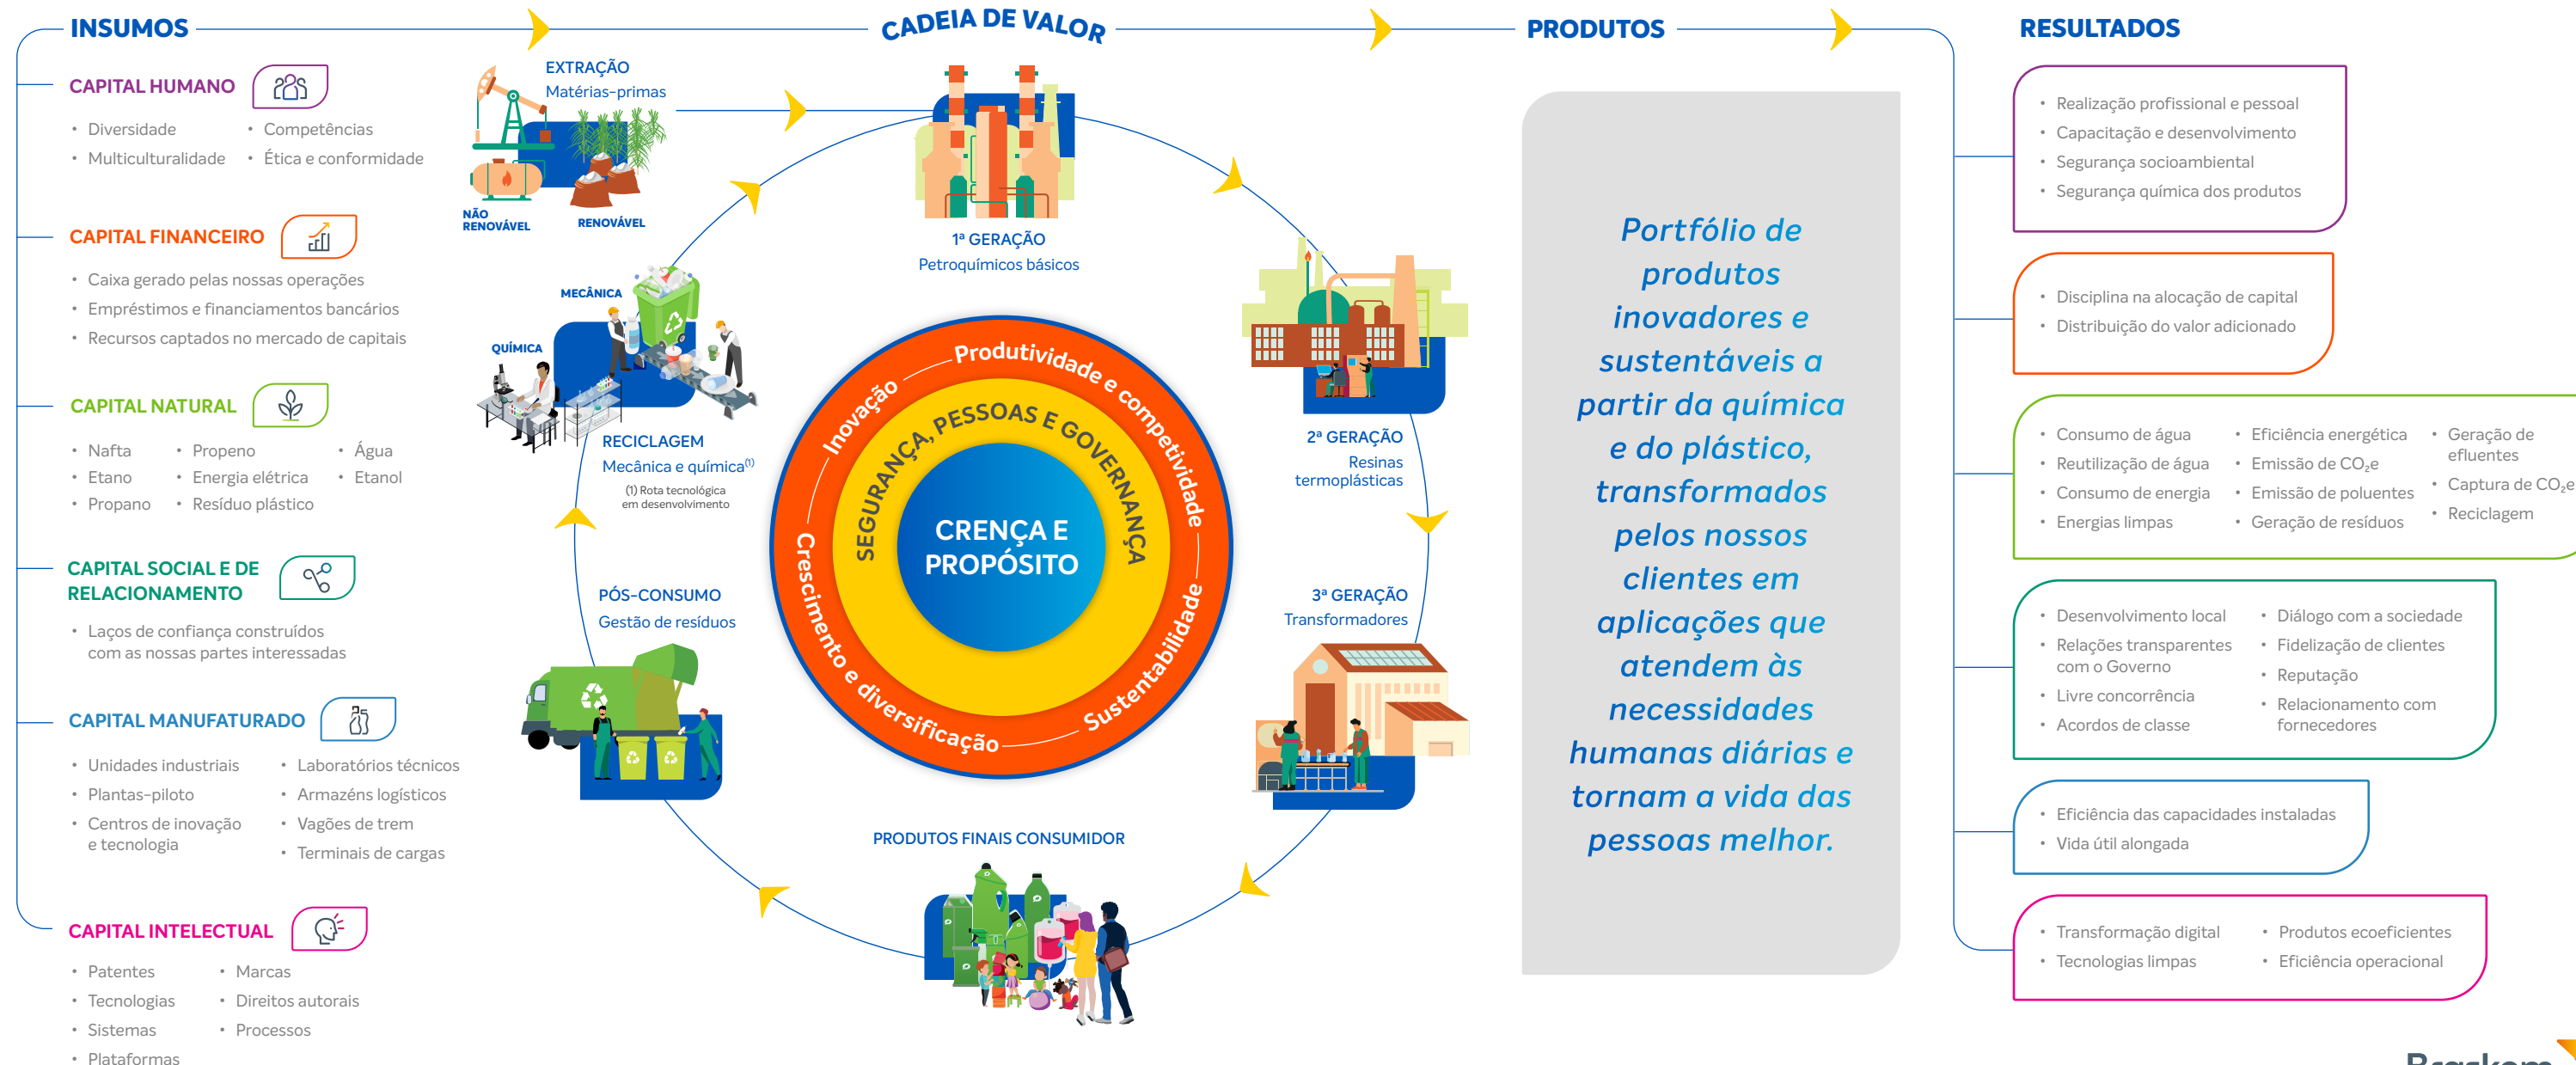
INSUMOS

CADEIA DE VALOR

PRODUTOS

RESULTADOS

CAPITAL HUMANO

• Diversidade
• Multiculturalidade
• Competências
• Ética e conformidade

CAPITAL FINANCEIRO

• Caixa gerado pelas nossas operações
• Empréstimos e financiamentos bancários
• Recursos captados no mercado de capitais

CAPITAL NATURAL

• Nafta
• Etano
• Propano
• Propeno
• Energia elétrica
• Resíduo plástico
• Água
• Etanol

CAPITAL SOCIAL E DE RELACIONAMENTO

• Laços de confiança construídos com as nossas partes interessadas

CAPITAL MANUFATURADO

• Unidades industriais
• Plantas-piloto
• Centros de inovação e tecnologia
• Laboratórios técnicos
• Armazéns logísticos
• Vagões de trem
• Terminais de cargas

CAPITAL INTELECTUAL

• Patentes
• Tecnologias
• Sistemas
• Plataformas
• Marcas
• Direitos autorais
• Processos

EXTRAÇÃO
Matérias-primas

NÃO RENOVÁVEL

RENOVÁVEL

1ª GERAÇÃO
Petroquímicos básicos

2ª GERAÇÃO
Resinas termoplásticas

3ª GERAÇÃO
Transformadores

PRODUTOS FINAIS CONSUMIDOR

PÓS-CONSUMO
Gestão de resíduos

MECÂNICA

QUÍMICA

RECICLAGEM
Mecânica e química$^{(1)}$
(1) Rota tecnológica em desenvolvimento

Produtividade e competitividade
Sustentabilidade
Crescimento e diversificação
Inovação

SEGURANÇA, PESSOAS E GOVERNANÇA

CRENÇA E PROPÓSITO

Portfólio de produtos inovadores e sustentáveis a partir da química e do plástico, transformados pelos nossos clientes em aplicações que atendem às necessidades humanas diárias e tornam a vida das pessoas melhor.

• Realização profissional e pessoal
• Capacitação e desenvolvimento
• Segurança socioambiental
• Segurança química dos produtos

• Disciplina na alocação de capital
• Distribuição do valor adicionado

• Consumo de água
• Reutilização de água
• Consumo de energia
• Energias limpas
• Eficiência energética
• Emissão de $CO_2e$
• Emissão de poluentes
• Geração de resíduos
• Geração de efluentes
• Captura de $CO_2e$
• Reciclagem

• Desenvolvimento local
• Relações transparentes com o Governo
• Livre concorrência
• Acordos de classe
• Diálogo com a sociedade
• Fidelização de clientes
• Reputação
• Relacionamento com fornecedores

• Eficiência das capacidades instaladas
• Vida útil alongada

• Transformação digital
• Tecnologias limpas
• Produtos ecoeficientes
• Eficiência operacional

Braskem